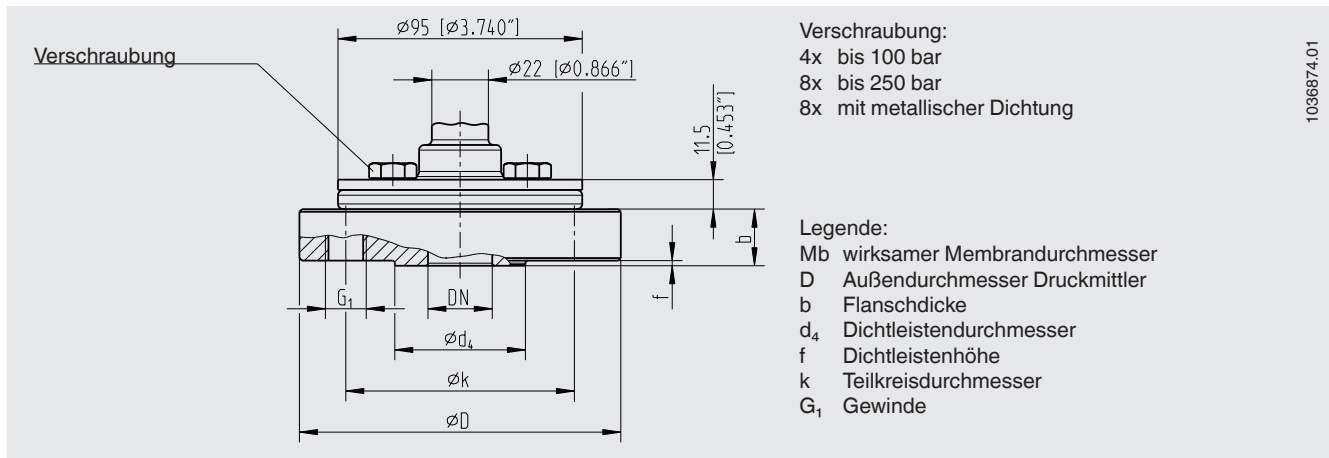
Verschraubung

ø95 [ø3.740"]

ø22 [ø0.866"]

11.5 [0.453"]

b

f

$G_1$

DN

$ød_4$

øk

øD

Verschraubung:
4x bis 100 bar
8x bis 250 bar
8x mit metallischer Dichtung

Legende:
Mb wirksamer Membrandurchmesser
D Außendurchmesser Druckmittler
b Flanschdicke
$d_4$ Dichtleistendurchmesser
f Dichtleistenhöhe
k Teilkreisdurchmesser
$G_1$ Gewinde

1036874.01